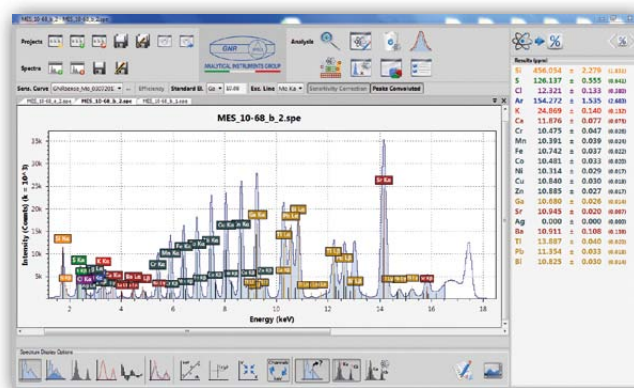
MES_10-68_b_2.spe

Projects

Spectra

GNR ANALYTICAL INSTRUMENTS GROUP

Analysis

Sens. Curve

Efficiency

Standard El.

Exc. Line Mo Ka

Sensitivity Correction

Peaks Convoluted

MES_10-68_a_2.spe

MES_10-68_b_2.spe

MES_10-68_b_1.spe

MES_10-68_b_2.spe

Intensity (Counts) (x 10^3)

35k
30k
25k
20k
15k
10k
5k

Energy (keV)

2 4 6 8 10 12 14 16 18

Si Ka
S Ka
Cl Ka
K Ka
Ar Ka
Ca Ka
Ba La
Cr Ka
Mn Ka
Fe Ka
Co Ka
Ni Ka
Cu Ka
Zn Ka
Ga Ka
Pb La
Pb Lb
Tl La
Bi La
Bi Lb
Sr Ka

Results (ppm)

| | | | | |
|---|---|---|---|---|
| Si | 456.054 | ± | 2.270 | (1.011) |
| S | 126.137 | ± | 0.555 | (0.641) |
| Cl | 12.321 | ± | 0.133 | (0.280) |
| Ar | 154.272 | ± | 1.535 | (2.663) |
| K | 24.869 | ± | 0.140 | (0.132) |
| Ca | 11.876 | ± | 0.077 | (0.078) |
| Cr | 10.475 | ± | 0.047 | (0.028) |
| Mn | 10.391 | ± | 0.039 | (0.024) |
| Fe | 10.742 | ± | 0.037 | (0.022) |
| Co | 10.481 | ± | 0.033 | (0.020) |
| Ni | 10.314 | ± | 0.029 | (0.017) |
| Cu | 10.840 | ± | 0.030 | (0.018) |
| Zn | 10.885 | ± | 0.027 | (0.017) |
| Ga | 10.680 | ± | 0.026 | (0.014) |
| Sr | 10.945 | ± | 0.020 | (0.007) |
| Ag | 0.000 | ± | 0.000 | (0.000) |
| Ba | 10.911 | ± | 0.108 | (0.138) |
| Tl | 13.887 | ± | 0.040 | (0.020) |
| Pb | 11.154 | ± | 0.033 | (0.018) |
| Bi | 10.825 | ± | 0.030 | (0.014) |

Spectrum Display Options